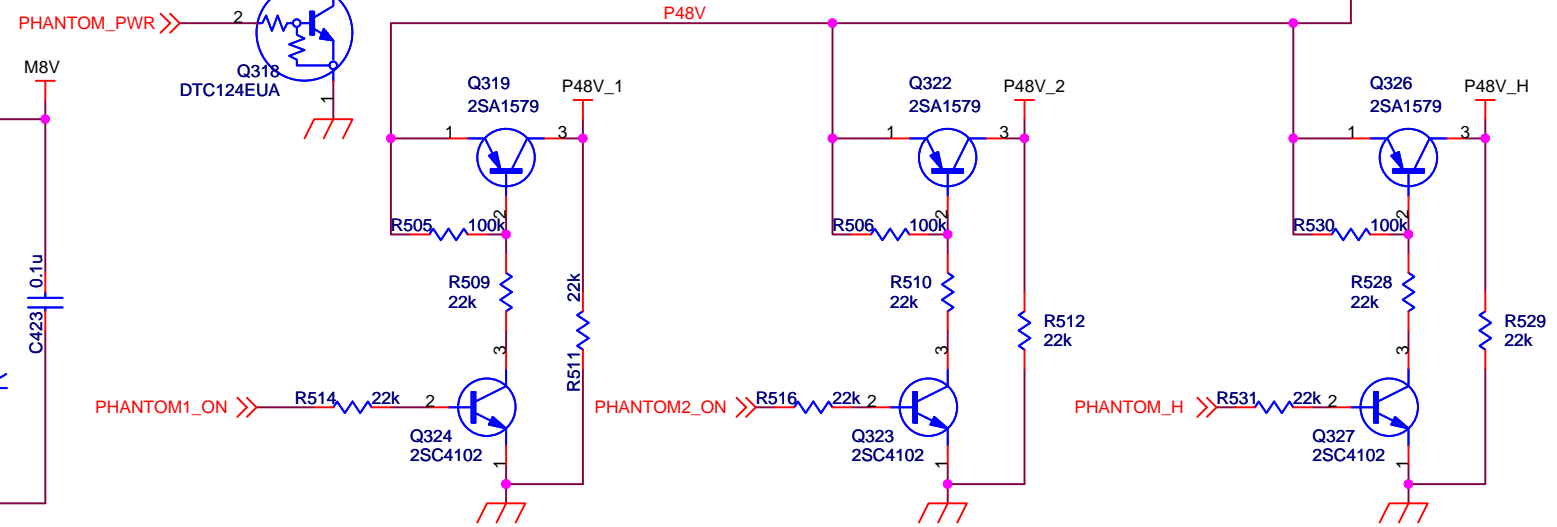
PHANTOM_PWR
2
Q318
DTC124EUA
1
M8V
P48V
Q319
2SA1579
P48V_1
1
3
R505
100k
2
R509
22k
3
22k
R511
C423
0.1u
PHANTOM1_ON
R514
22k
2
Q324
2SC4102
1
Q322
2SA1579
P48V_2
1
3
R506
100k
2
R510
22k
3
R512
22k
PHANTOM2_ON
R516
22k
2
Q323
2SC4102
1
Q326
2SA1579
P48V_H
1
3
R530
100k
2
R528
22k
3
R529
22k
PHANTOM_H
R531
22k
2
Q327
2SC4102
1